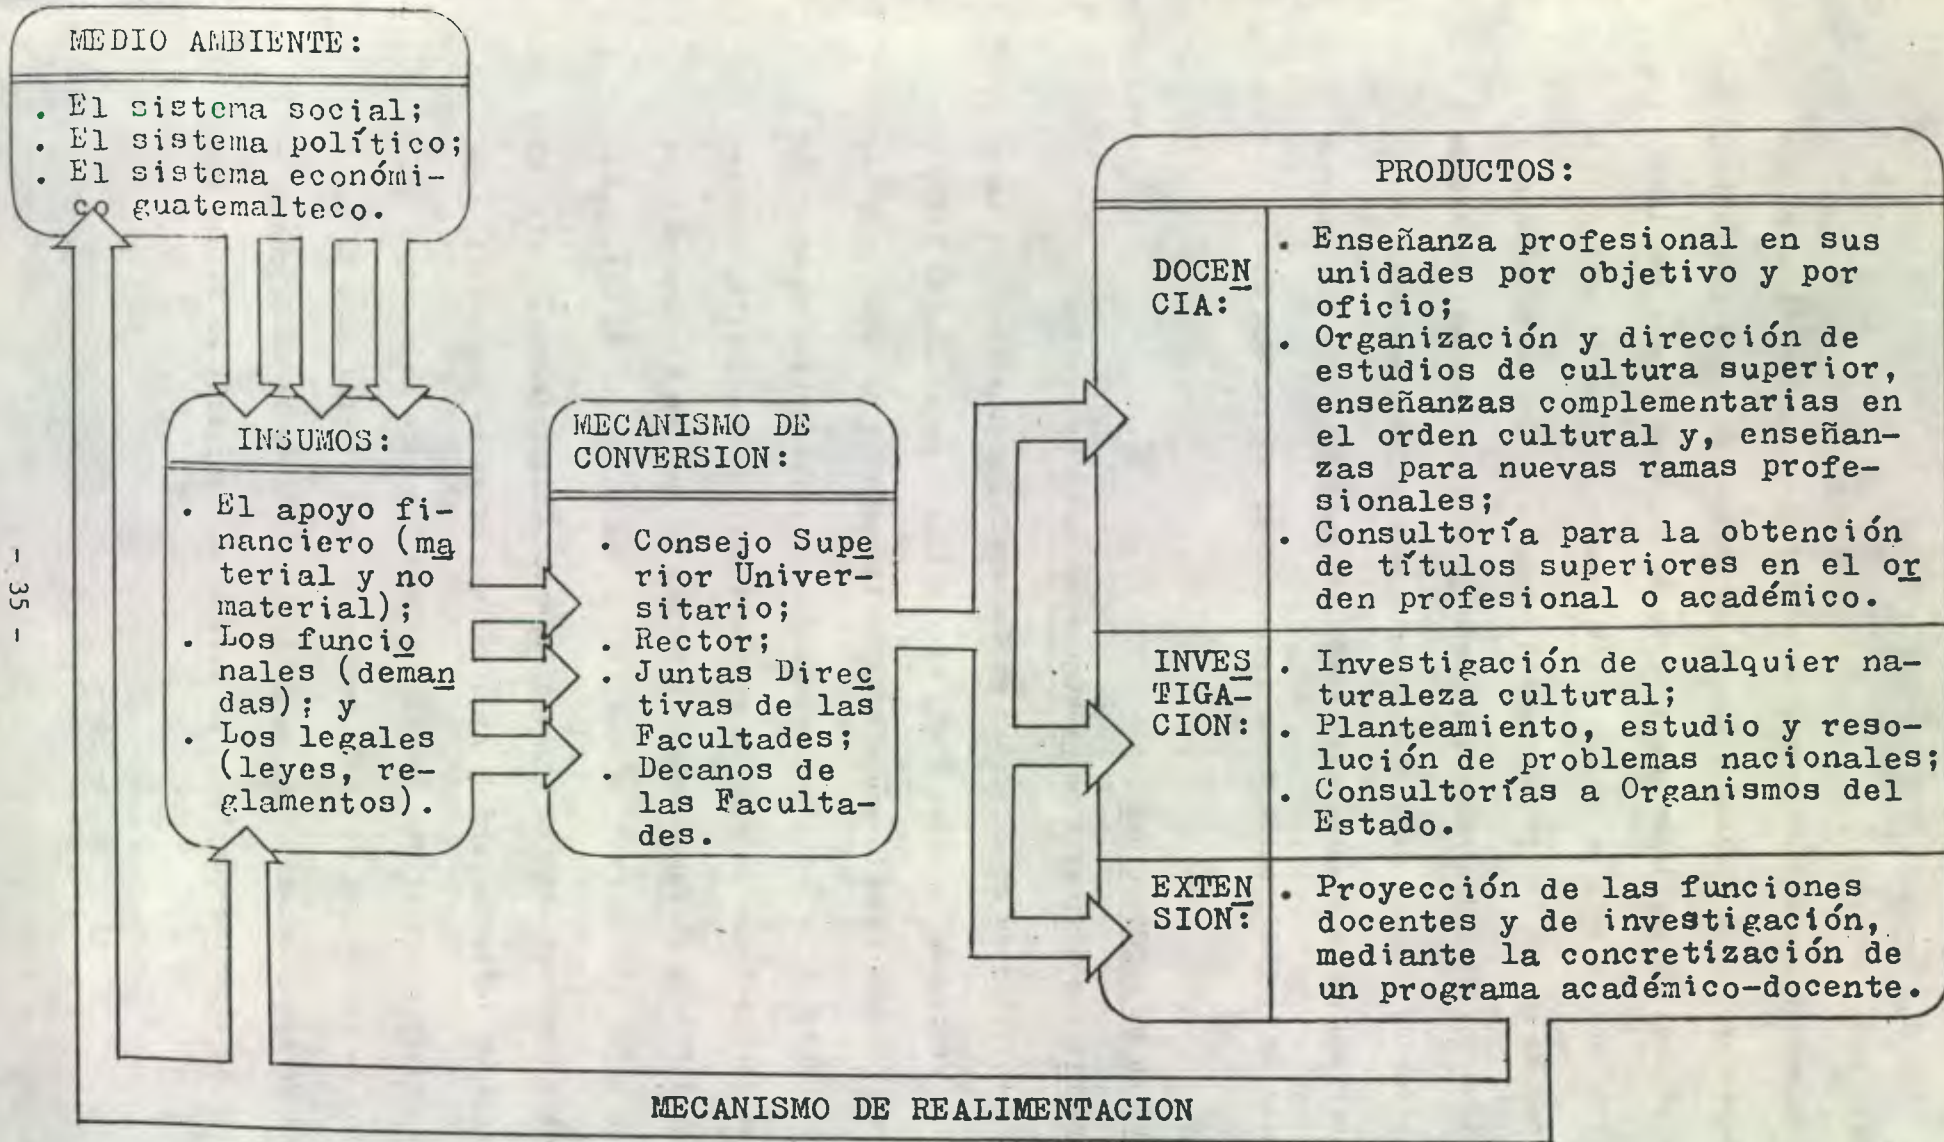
MEDIO AMBIENTE:

. El sistema social;
. El sistema político;
. El sistema económico guatemalteco.

INSUMOS:

. El apoyo financiero (material y no material);
. Los funcionales (demandas); y
. Los legales (leyes, reglamentos).

MECANISMO DE CONVERSION:

. Consejo Superior Universitario;
. Rector;
. Juntas Directivas de las Facultades;
. Decanos de las Facultades.

PRODUCTOS:

| | |
|---|---|
| DOCENCIA: | . Enseñanza profesional en sus unidades por objetivo y por oficio; . Organización y dirección de estudios de cultura superior, enseñanzas complementarias en el orden cultural y, enseñanzas para nuevas ramas profesionales; . Consultoría para la obtención de títulos superiores en el orden profesional o académico. |
| INVESTIGACION: | . Investigación de cualquier naturaleza cultural; . Planteamiento, estudio y resolución de problemas nacionales; . Consultorías a Organismos del Estado. |
| EXTENSION: | . Proyección de las funciones docentes y de investigación, mediante la concretización de un programa académico-docente. |

MECANISMO DE REALIMENTACION

- 35 -